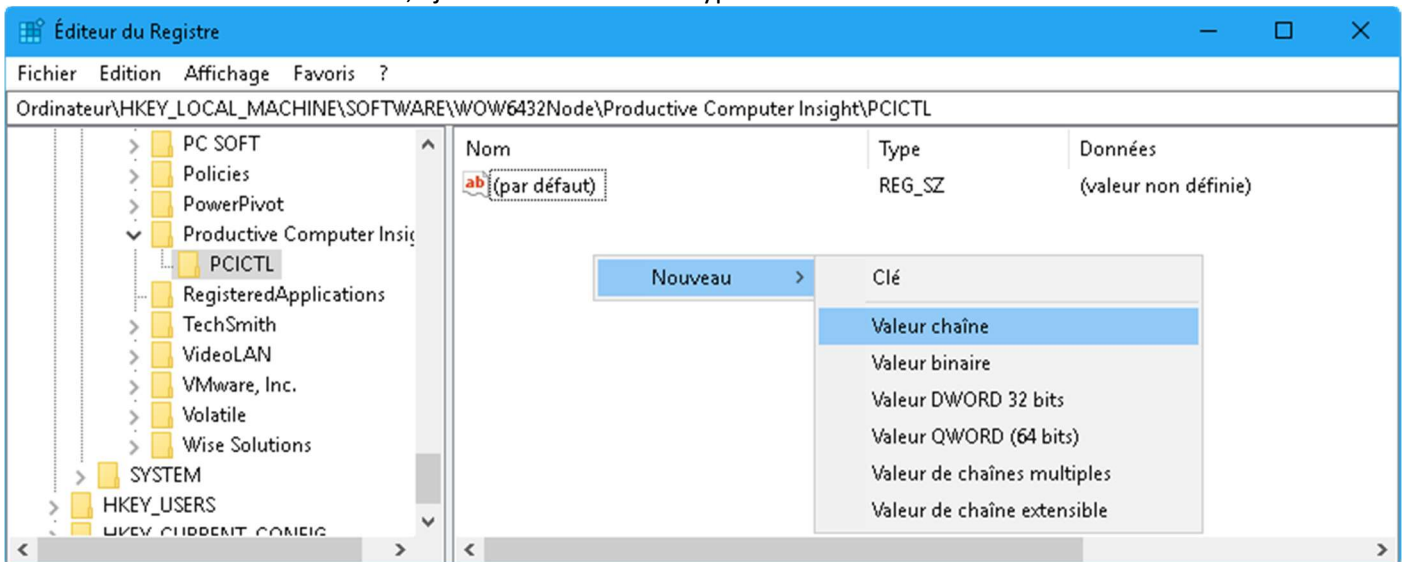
Éditeur du Registre

Fichier Edition Affichage Favoris ?

Ordinateur\HKEY_LOCAL_MACHINE\SOFTWARE\WOW6432Node\Productive Computer Insight\PCICTL

PC SOFT
Policies
PowerPivot
Productive Computer Insig
PCICTL
RegisteredApplications
TechSmith
VideoLAN
VMware, Inc.
Volatile
Wise Solutions
SYSTEM
HKEY_USERS
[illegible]

| Nom | Type | Données |
|---|---|---|
| ab (par défaut) | REG_SZ | (valeur non définie) |

Nouveau >

Clé
Valeur chaîne
Valeur binaire
Valeur DWORD 32 bits
Valeur QWORD (64 bits)
Valeur de chaînes multiples
Valeur de chaîne extensible